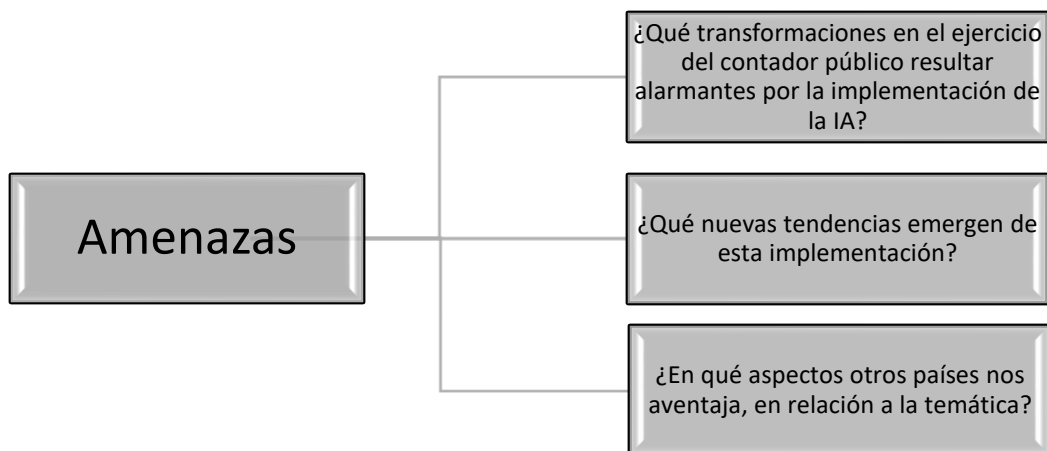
Amenazas

¿Qué transformaciones en el ejercicio del contador público resultar alarmantes por la implementación de la IA?

¿Qué nuevas tendencias emergen de esta implementación?

¿En qué aspectos otros países nos aventaja, en relación a la temática?